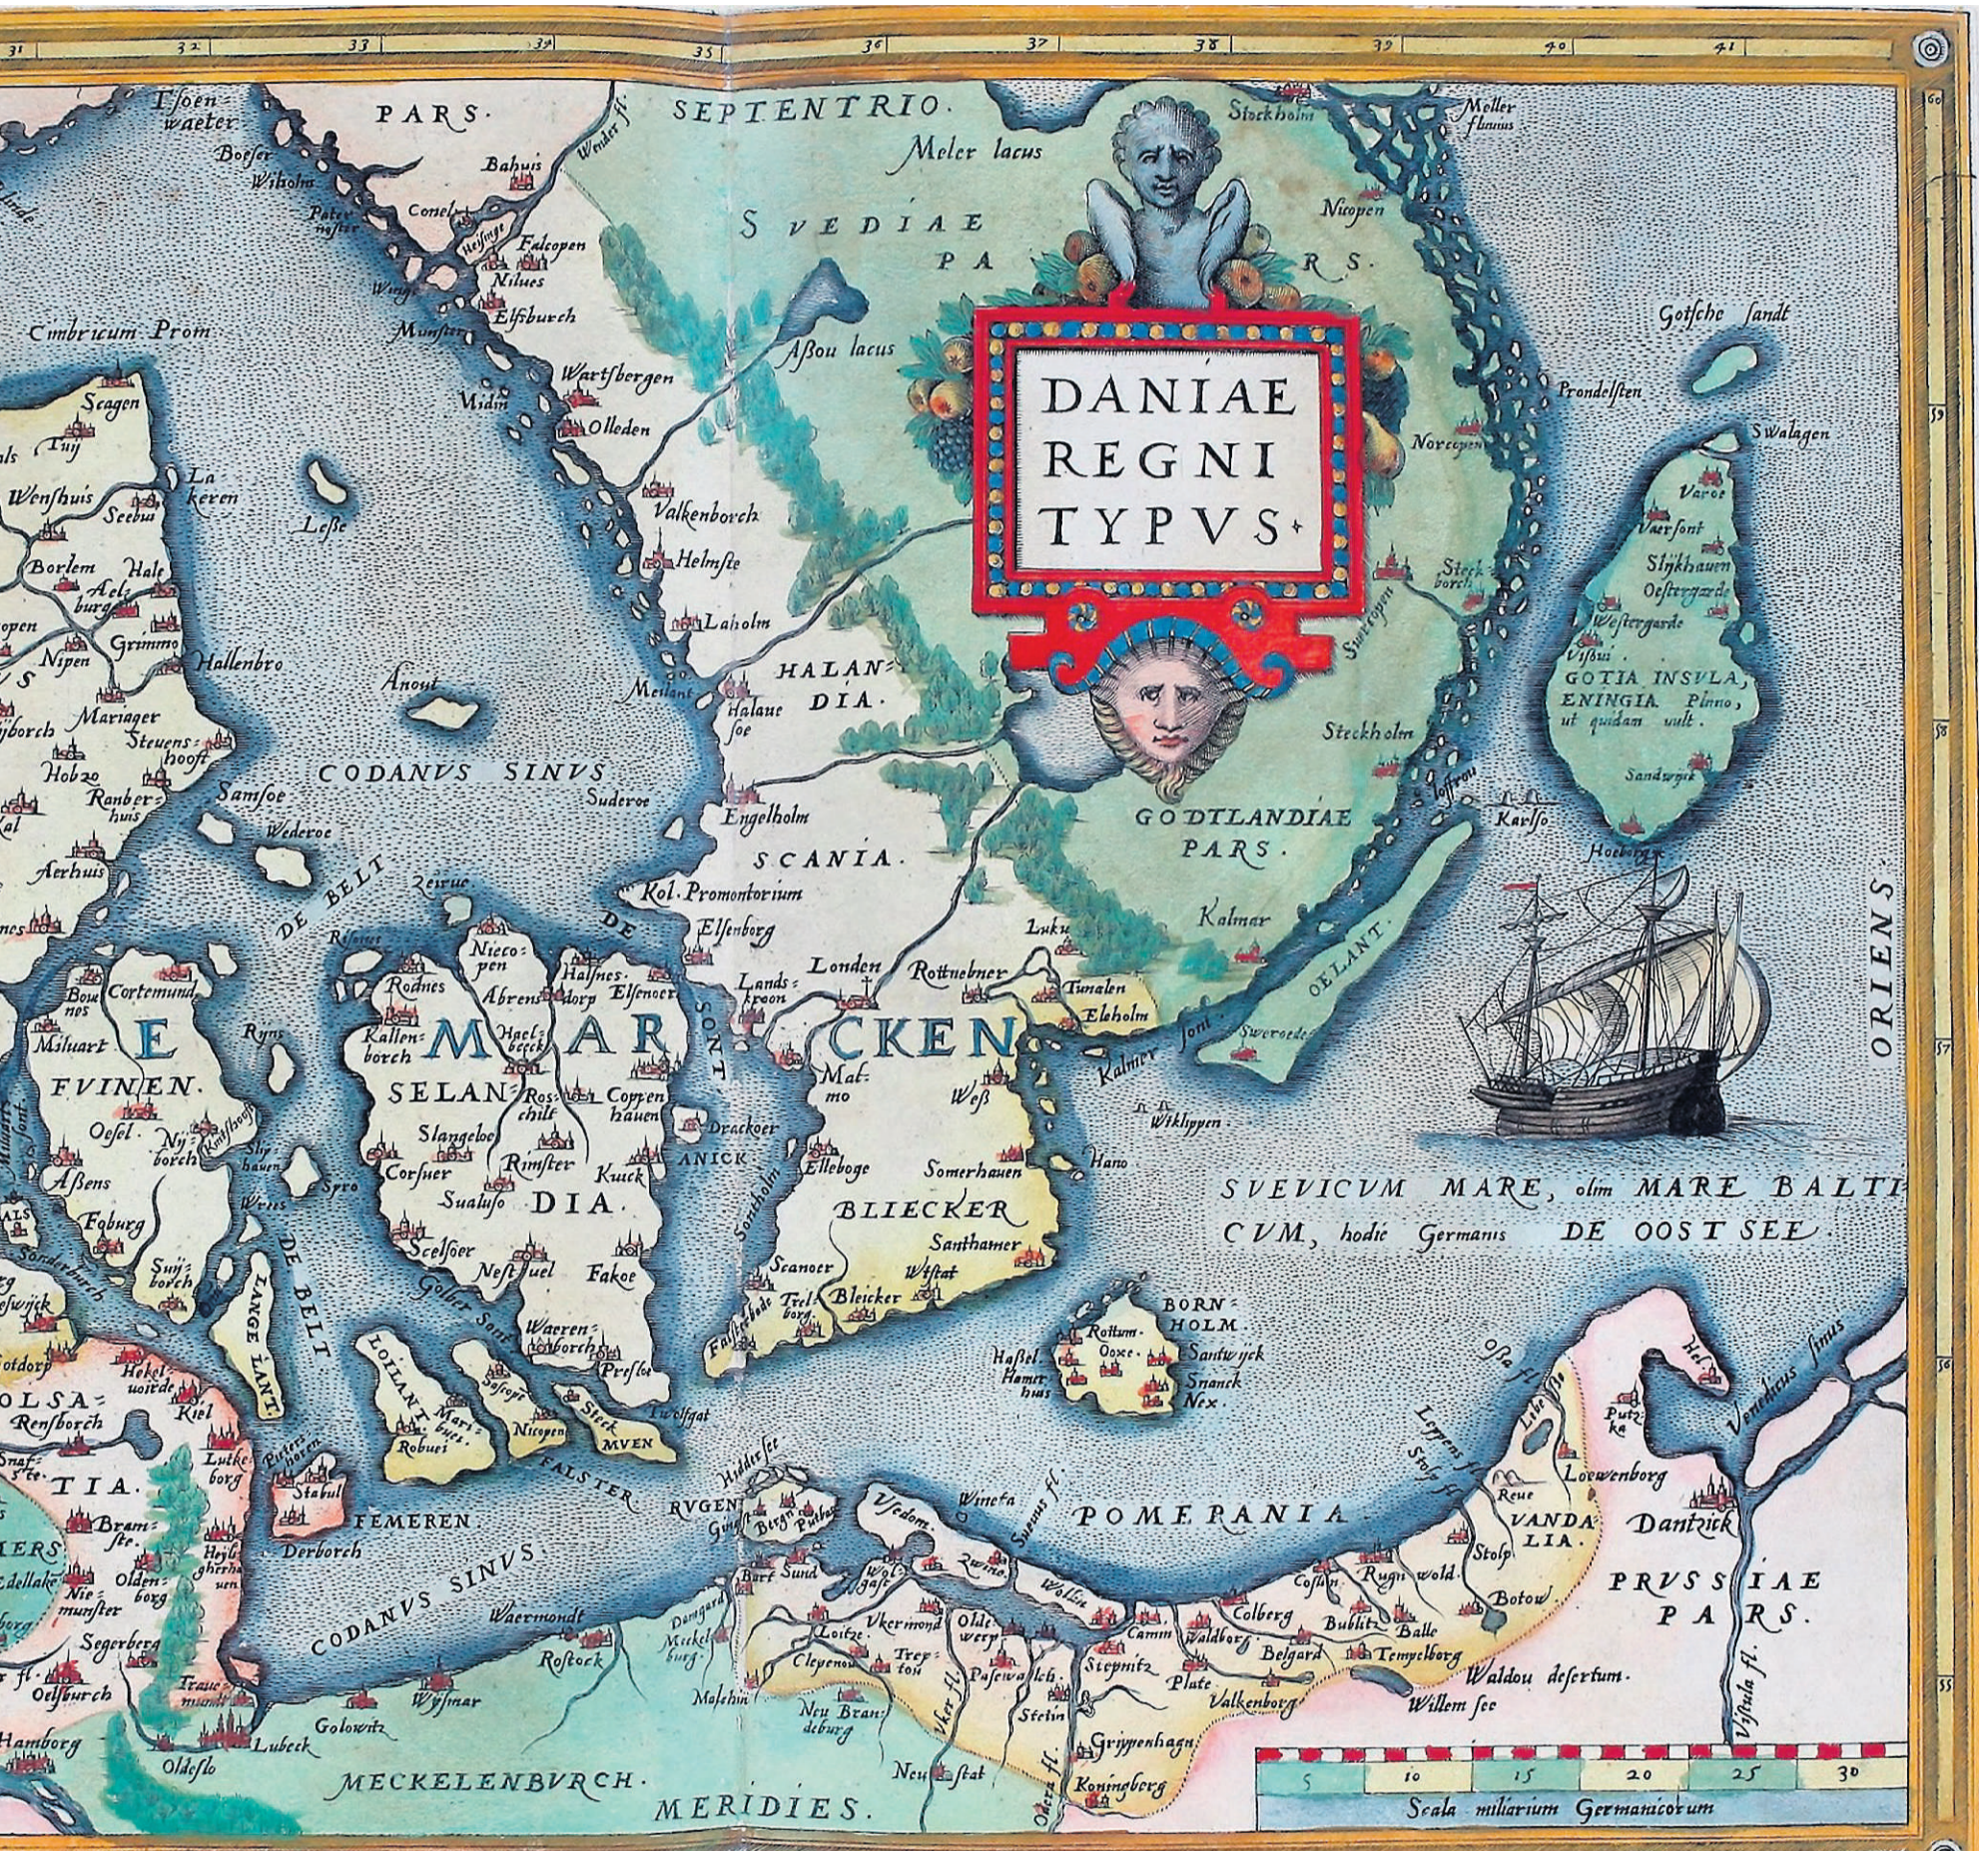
31 32 33 34 35 36 37 38 39 40 41

DANIAE REGNI TYPVS.

SEPTENTRIO.

PARS.

SVEDIAE PARS.

Meler lacus

Stockholm

Meler flumen

Tsoenwaeter

Bahuis

Wender fl.

Borser

Wikolm

Conel

Paternoster

Falcopen

Nilues

Elfsburch

Cimbricum Prom.

Aßou lacus

Nicopen

Gotsche sandt

Prondelsten

Swalagen

Wartsbergen

Midin

Olleden

Skagen

Tuij

Laeren

Lesse

Wensfhuis

Seebu

Valkenborch

Norcopen

Varor

Varsont

Slykhauen

Oestergarde

Westergarde

Visbu

GOTIA INSVLA, ENINGIA Plinio, ut quidam uult.

Sandwijck

Borlem

Hale

Aelborch

Grimmo

Hallenbro

Helmsee

Laholm

Stegeborch

Swartopen

Nipen

HALANDIA.

Anout

Meilant

Halane soe

Mariager

Steuenshooft

Stockholm

Hobzo

Ranberhuis

Samsoe

Wederoe

CODANVS SINVS

Suderoe

Engelholm

GODTLANDIAE PARS.

Karlso

Aerhuis

SCANIA.

Hoeburg

DE BELT

Zeiwe

Kol. Promontorium

Elsenborg

Luku

Kalmar

OELANT.

Rodnes

Niecopen

Halsnes dorp

Elsenoer

DE

Landskroon

Londen

Rottnebner

Tumalen

Eleholm

Bouenes

Cortemund

Abrens

Kalmer sont

Sweroede

Kallenborch

MARCKEN

Haelbeck

Rostchilde

Coppenhauen

SELANDIA.

SONT

Malmo

Weß

ORIENS

Miluart

FVINEN.

Ryns

Osel

Nyborch

Kertesminde

Slangebo

Drackoer

Wtklippen

Corsuer

Rimster

Kuck

ANICK

Ellboge

Somerhauen

Assens

Sualuso

Syro

Hano

Foburg

Suijborch

Scelsoer

Nestuel

Fakoe

BLIECKER

Santhamer

SVEVICVM MARE, olim MARE BALTICVM, hodie Germanis DE OOST SEE.

DE BELT

LANGE LANT

Gobser

Waerenborch

Scanoer

Trelborch

Bleicker

Wstat

Falsterbode

BORNHOLM.

Rottum

Oxxe

Sandwyck

Snanck

Nex

Haslel

Hamerhuis

Prestoe

LOLANT.

Maribo

Robues

Sasoye

Nicopen

Stecke

MVEN

Dutlgat

Kiel

Lutkeborg

Rensborch

Lubenborch

Hehel

OLSA

Putgarden

Stabul

FALSTER

Hiddensee

RVGEN

Gingst

Bergen

Putbo

Vsedom

Wineta

Swine fl.

POMERANIA

Oße fl.

Leba

Putzka

Lowenborg

Reue

VANDALIA.

Dantzick

Lepers Stolp fl.

Weixel fl.

Vandalicus sinus

TIA.

FEMEREN.

Bramster

Oldenborg

Hylgenhauen

Derborch

Sund

Wolgast

Zwine

Wollin

Camin

Colberg

Cosslin

Rugenwold

Stolp

Botow

PRVSSIAE PARS.

CODANVS SINVS

Neumunster

Segeberg

Oldeslo

Hamborg

Traue munde

Lubeck

Golowitz

Waermondt

Wismar

Rostock

Damgard

Meckelenburg

Loitz

Clepenow

Vckermond

Treptow

Oldewerp

Pasewalck

Stepnitz

Stetin

Waldberg

Belgard

Bublitz

Balle

Temyelborg

Waldou desertum

Willem see

Platt

Valkenborg

Malchin

Neu Brandeborg

Grijppenhagen

Koningberg

Neustat

Oder fl.

Vistula fl.

Elsenberg

MECKELENBVRCH.

MERIDIES.

5 10 15 20 25 30

Scala miliarium Germanicorum

55 56 57 58 59 60